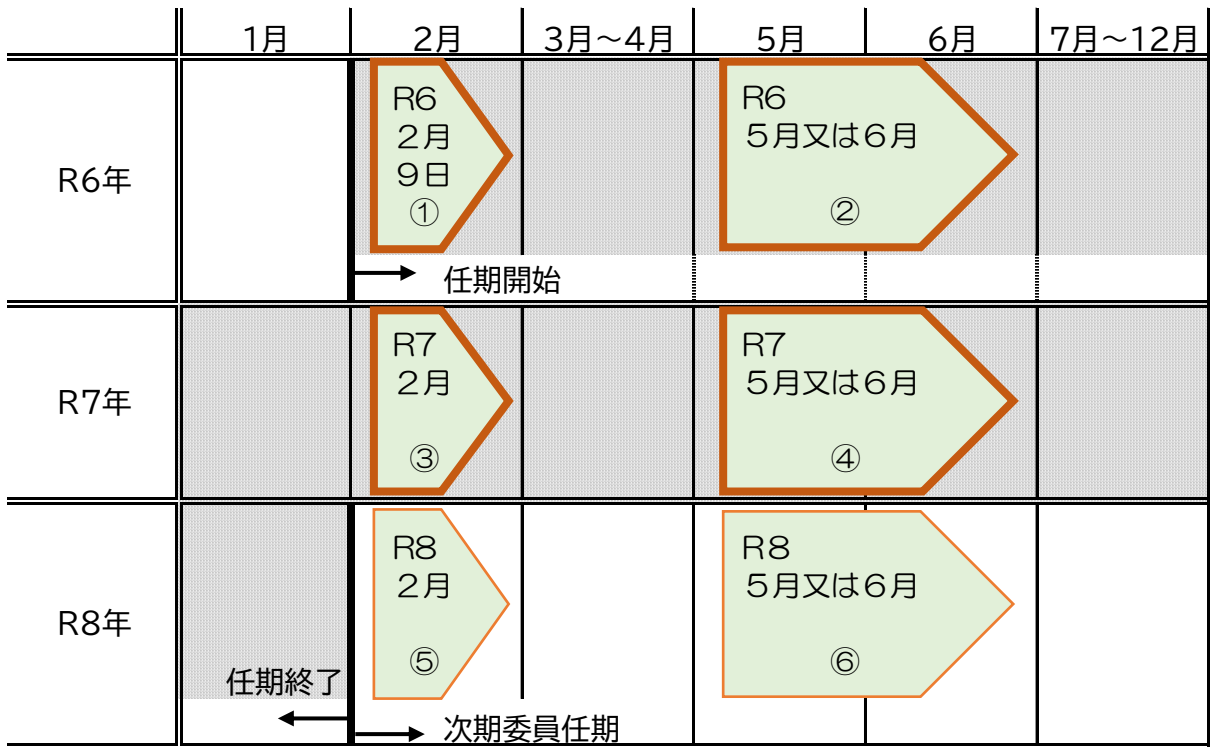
| | 1月 | 2月 | 3月～4月 | 5月 | 6月 | 7月～12月 |
|---|---|---|---|---|---|---|
| R6年 | | R6 2月 9日 ① 任期開始 | | R6 5月又は6月 ② | | |
| R7年 | | R7 2月 ③ | | R7 5月又は6月 ④ | | |
| R8年 | 任期終了 | R8 2月 ⑤ 次期委員任期 | | R8 5月又は6月 ⑥ | | |